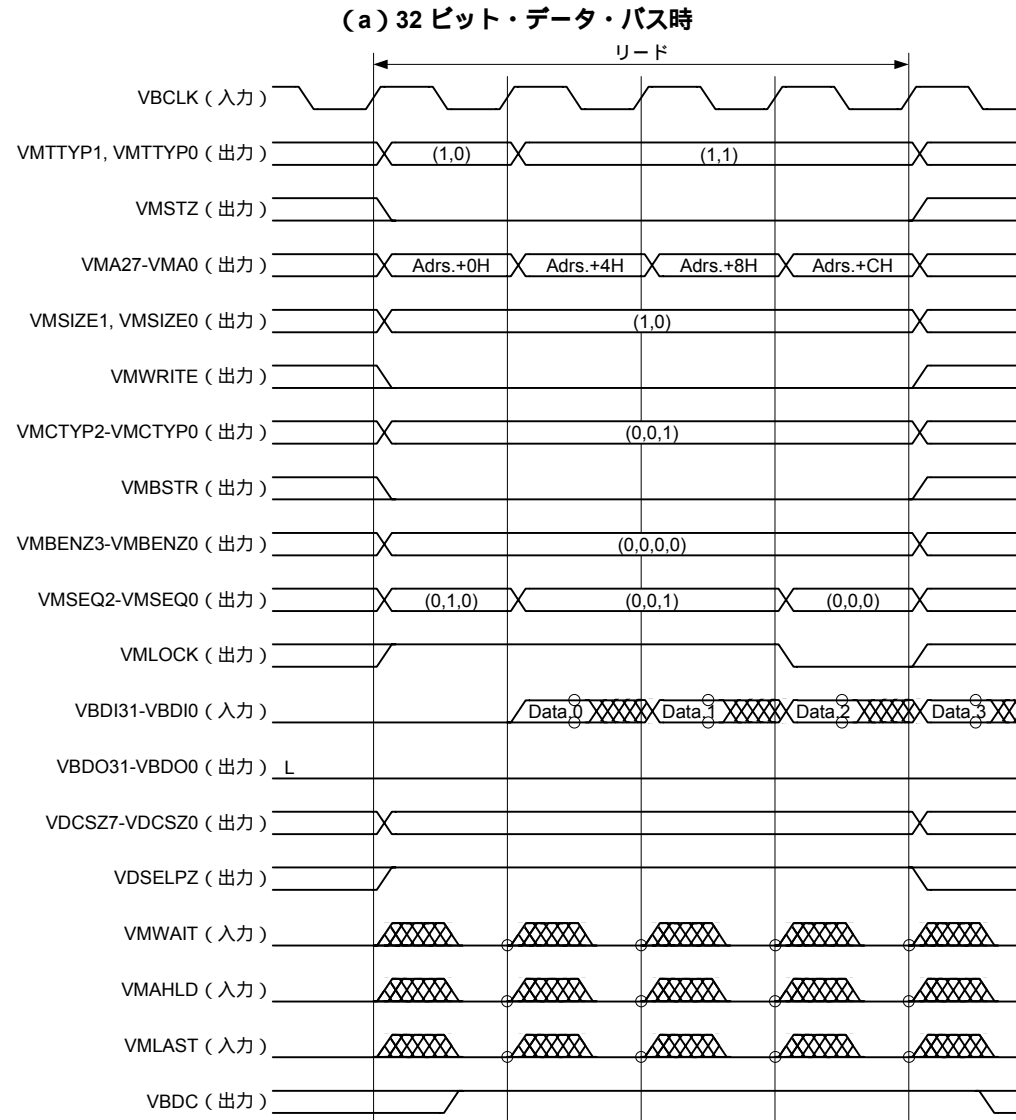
（a）32 ビット・データ・バス時

リード

VBCLK（入力）

VMTTYP1, VMTTYP0（出力） (1,0) (1,1)

VMSTZ（出力）

VMA27-VMA0（出力） Adrs.+0H Adrs.+4H Adrs.+8H Adrs.+CH

VMSIZE1, VMSIZE0（出力） (1,0)

VMWRITE（出力）

VMCTYP2-VMCTYP0（出力） (0,0,1)

VMBSTR（出力）

VMBENZ3-VMBENZ0（出力） (0,0,0,0)

VMSEQ2-VMSEQ0（出力） (0,1,0) (0,0,1) (0,0,0)

VMLOCK（出力）

VBDI31-VBDI0（入力） Data 0 Data 1 Data 2 Data 3

VBDO31-VBDO0（出力） L

VDCSZ7-VDCSZ0（出力）

VDSELPZ（出力）

VMWAIT（入力）

VMAHLD（入力）

VMLAST（入力）

VBDC（出力）